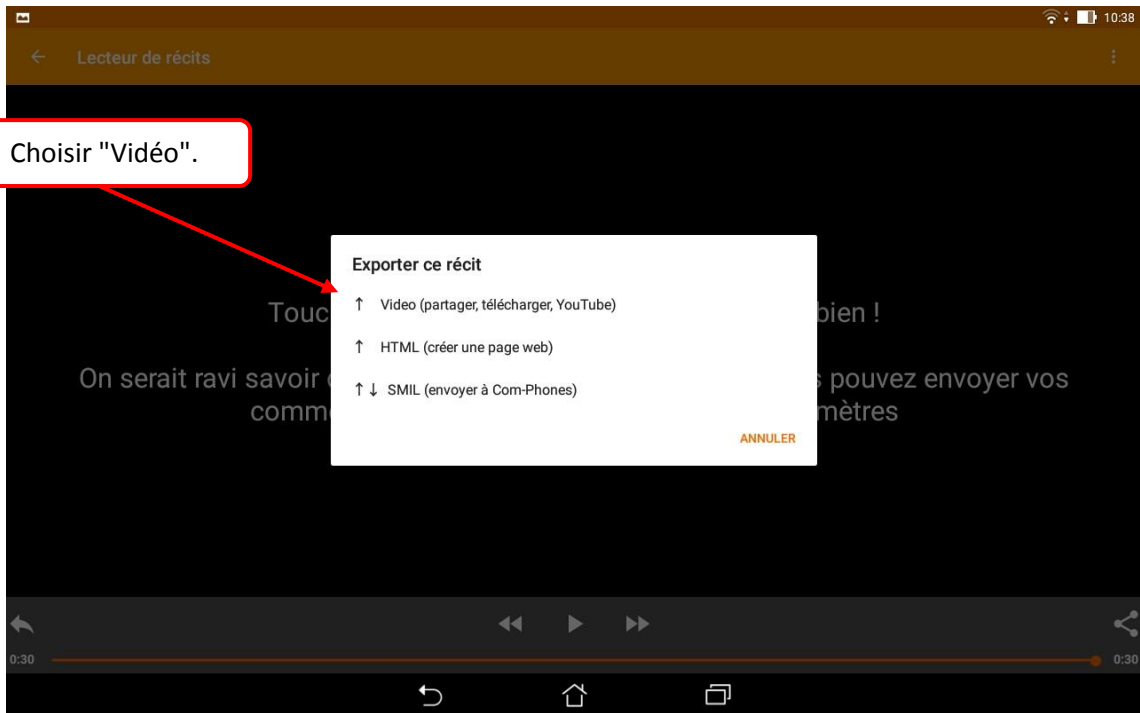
10:38

Lecteur de récits

Choisir "Vidéo".

Touc bien !

On serait ravi savoir s pouvez envoyer vos comm mètres

Exporter ce récit

↑ Video (partager, télécharger, YouTube)

↑ HTML (créer une page web)

↑↓ SMIL (envoyer à Com-Phones)

ANNULER

0:30

0:30